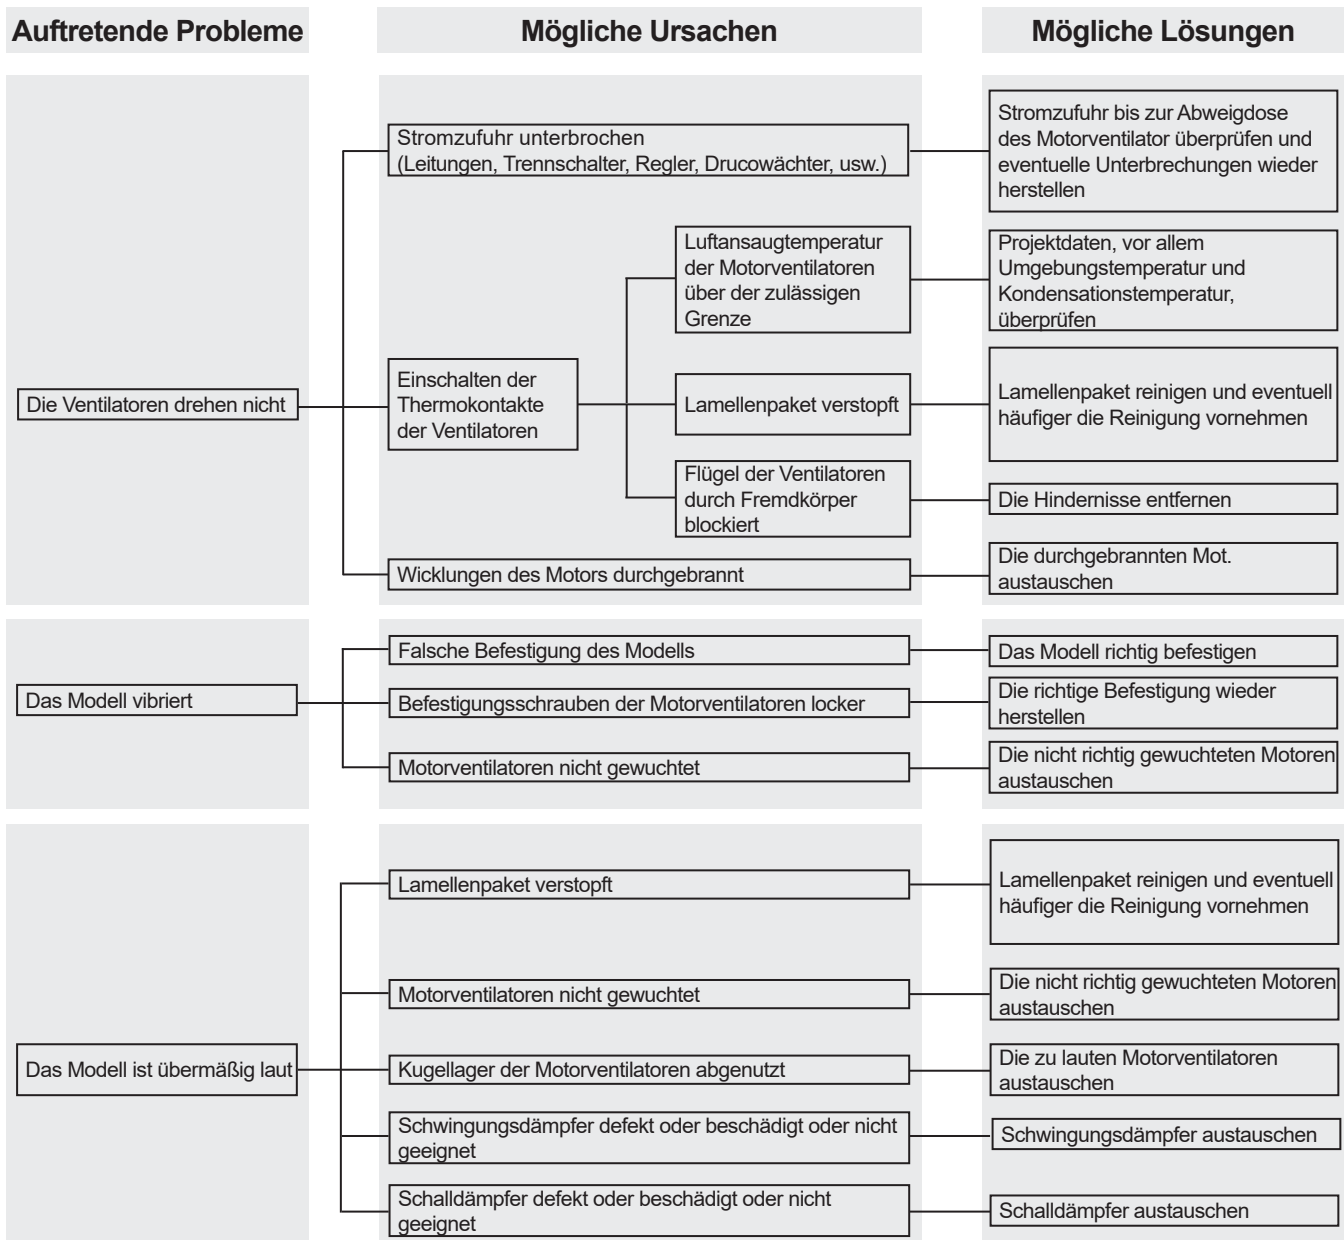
Auftretende Probleme

Mögliche Ursachen

Mögliche Lösungen

Die Ventilatoren drehen nicht

Stromzufuhr unterbrochen (Leitungen, Trennschalter, Regler, Drucowächter, usw.)

Stromzufuhr bis zur Abweigdose des Motorventilator überprüfen und eventuelle Unterbrechungen wieder herstellen

Einschalten der Thermokontakte der Ventilatoren

Luftansaugtemperatur der Motorventilatoren über der zulässigen Grenze

Projektdaten, vor allem Umgebungstemperatur und Kondensationstemperatur, überprüfen

Lamellenpaket verstopft

Lamellenpaket reinigen und eventuell häufiger die Reinigung vornehmen

Flügel der Ventilatoren durch Fremdkörper blockiert

Die Hindernisse entfernen

Wicklungen des Motors durchgebrannt

Die durchgebrannten Mot. austauschen

Das Modell vibriert

Falsche Befestigung des Modells

Das Modell richtig befestigen

Befestigungsschrauben der Motorventilatoren locker

Die richtige Befestigung wieder herstellen

Motorventilatoren nicht gewuchtet

Die nicht richtig gewuchteten Motoren austauschen

Das Modell ist übermäßig laut

Lamellenpaket verstopft

Lamellenpaket reinigen und eventuell häufiger die Reinigung vornehmen

Motorventilatoren nicht gewuchtet

Die nicht richtig gewuchteten Motoren austauschen

Kugellager der Motorventilatoren abgenutzt

Die zu lauten Motorventilatoren austauschen

Schwingungsdämpfer defekt oder beschädigt oder nicht geeignet

Schwingungsdämpfer austauschen

Schalldämpfer defekt oder beschädigt oder nicht geeignet

Schalldämpfer austauschen